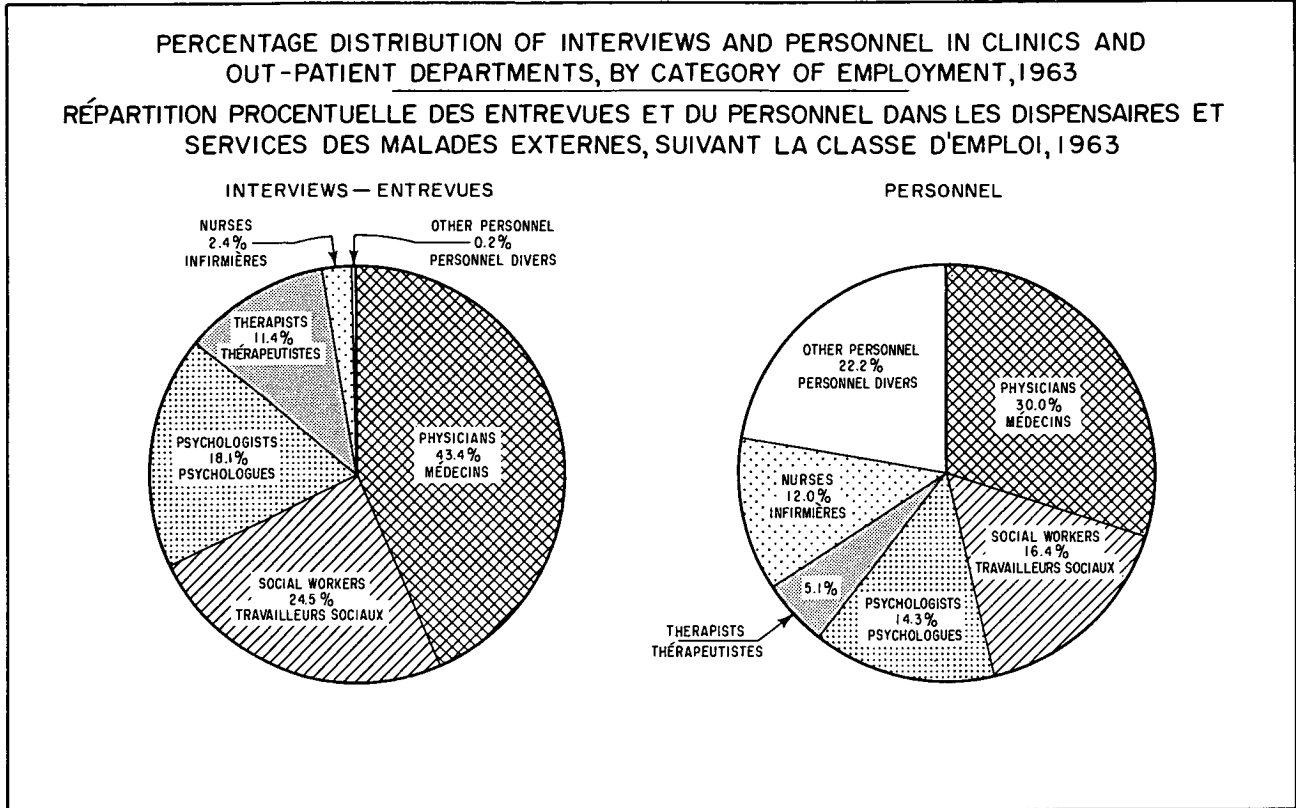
PERCENTAGE DISTRIBUTION OF INTERVIEWS AND PERSONNEL IN CLINICS AND OUT-PATIENT DEPARTMENTS, BY CATEGORY OF EMPLOYMENT, 1963

RÉPARTITION PROCENTUELLE DES ENTREVUES ET DU PERSONNEL DANS LES DISPENSAIRES ET SERVICES DES MALADES EXTERNES, SUIVANT LA CLASSE D'EMPLOI, 1963

INTERVIEWS — ENTREVUES

NURSES 2.4% INFIRMIÈRES

OTHER PERSONNEL 0.2% PERSONNEL DIVERS

THERAPISTS 11.4% THÉRAPEUTISTES

PSYCHOLOGISTS 18.1% PSYCHOLOGUES

PHYSICIANS 43.4% MÉDECINS

SOCIAL WORKERS 24.5% TRAVAILLEURS SOCIAUX

PERSONNEL

OTHER PERSONNEL 22.2% PERSONNEL DIVERS

PHYSICIANS 30.0% MÉDECINS

NURSES 12.0% INFIRMIÈRES

SOCIAL WORKERS 16.4% TRAVAILLEURS SOCIAUX

5.1%

PSYCHOLOGISTS 14.3% PSYCHOLOGUES

THERAPISTS THÉRAPEUTISTES